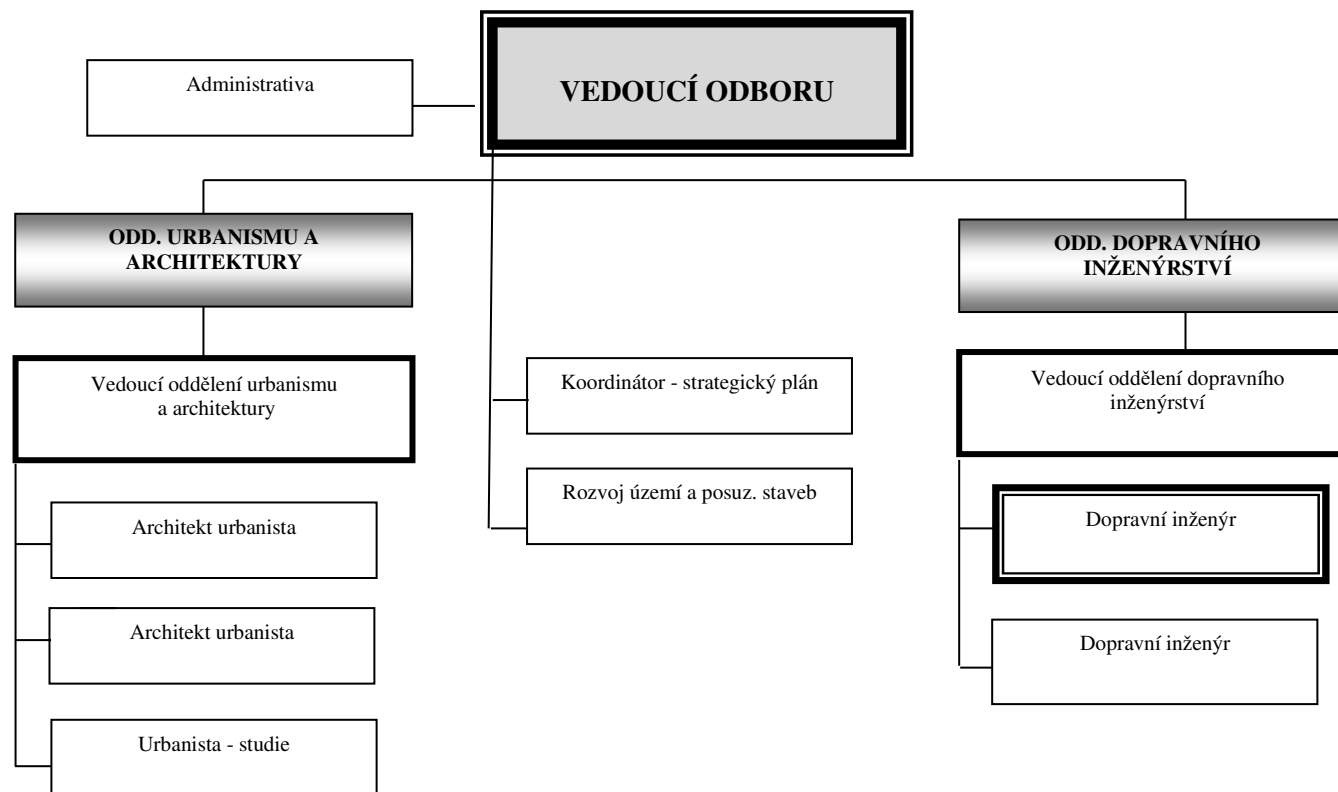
Administrativa

VEDOUCÍ ODBORU

ODD. URBANISMU A ARCHITEKTURY

Vedoucí oddělení urbanismu a architektury

Architekt urbanista

Architekt urbanista

Urbanista - studie

Koordinátor - strategický plán

Rozvoj území a posuz. staveb

ODD. DOPRAVNÍHO INŽENÝRSTVÍ

Vedoucí oddělení dopravního inženýrství

Dopravní inženýr

Dopravní inženýr